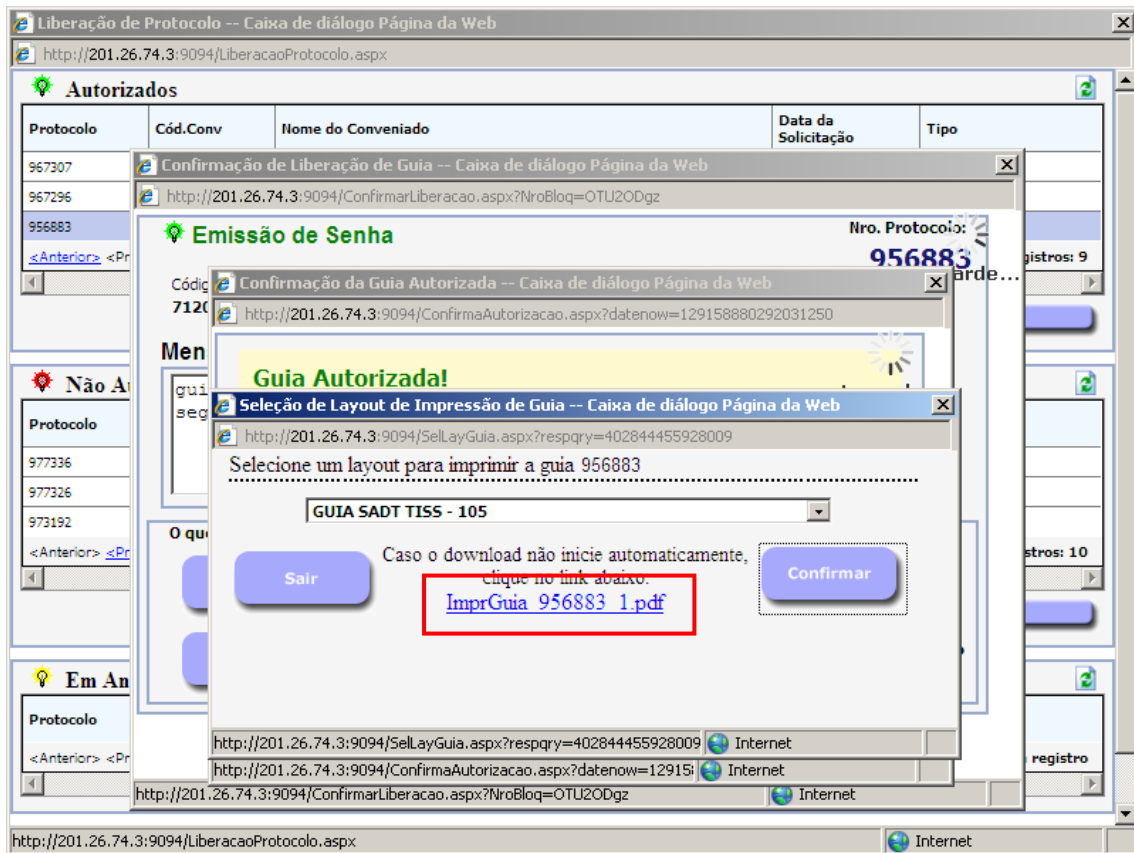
Liberação de Protocolo -- Caixa de diálogo Página da Web
http://201.26.74.3:9094/LiberacaoProtocolo.aspx

Autorizados

| Protocolo | Cód.Conv | Nome do Conveniado | Data da Solicitação | Tipo |
|---|---|---|---|---|
| 967307 | | | | |
| 967296 | | | | |
| 956883 | | | | |

<Anterior> <Pr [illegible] gistros: 9

Não A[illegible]

| Protocolo |
|---|
| 977336 |
| 977326 |
| 973192 |

<Anterior> <Pr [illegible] stros: 10

Em An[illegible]

| Protocolo |
|---|

<Anterior> <Pr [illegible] registro

Confirmação de Liberação de Guia -- Caixa de diálogo Página da Web
http://201.26.74.3:9094/ConfirmarLiberacao.aspx?NroBloq=OTU2ODgz

Emissão de Senha
Nro. Protocolo:
956883
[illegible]arde...
Códi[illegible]
712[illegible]
Men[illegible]
gui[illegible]
seg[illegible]
O qu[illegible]

Confirmação da Guia Autorizada -- Caixa de diálogo Página da Web
http://201.26.74.3:9094/ConfirmaAutorizacao.aspx?datenow=129158880292031250

Guia Autorizada!

Seleção de Layout de Impressão de Guia -- Caixa de diálogo Página da Web
http://201.26.74.3:9094/SelLayGuia.aspx?respqry=402844455928009

Selecione um layout para imprimir a guia 956883

GUIA SADT TISS - 105

Sair

Caso o download não inicie automaticamente, clique no link abaixo.
ImprGuia_956883_1.pdf

Confirmar

http://201.26.74.3:9094/SelLayGuia.aspx?respqry=402844455928009 Internet
http://201.26.74.3:9094/ConfirmaAutorizacao.aspx?datenow=12915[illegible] Internet
http://201.26.74.3:9094/ConfirmarLiberacao.aspx?NroBloq=OTU2ODgz Internet
http://201.26.74.3:9094/LiberacaoProtocolo.aspx Internet